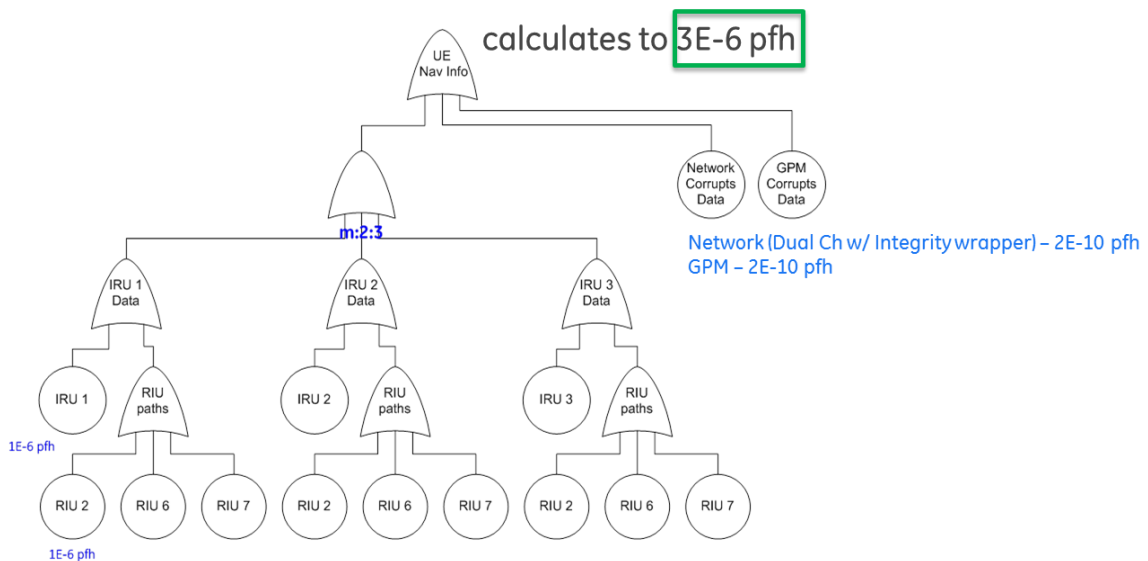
calculates to 3E-6 pfh

UE Nav Info

Network Corrupts Data

GPM Corrupts Data

m:2:3

Network (Dual Ch w/ Integrity wrapper) – 2E-10 pfh
GPM – 2E-10 pfh

IRU 1 Data

IRU 2 Data

IRU 3 Data

IRU 1

RIU paths

IRU 2

RIU paths

IRU 3

RIU paths

1E-6 pfh

RIU 2

RIU 6

RIU 7

RIU 2

RIU 6

RIU 7

RIU 2

RIU 6

RIU 7

1E-6 pfh